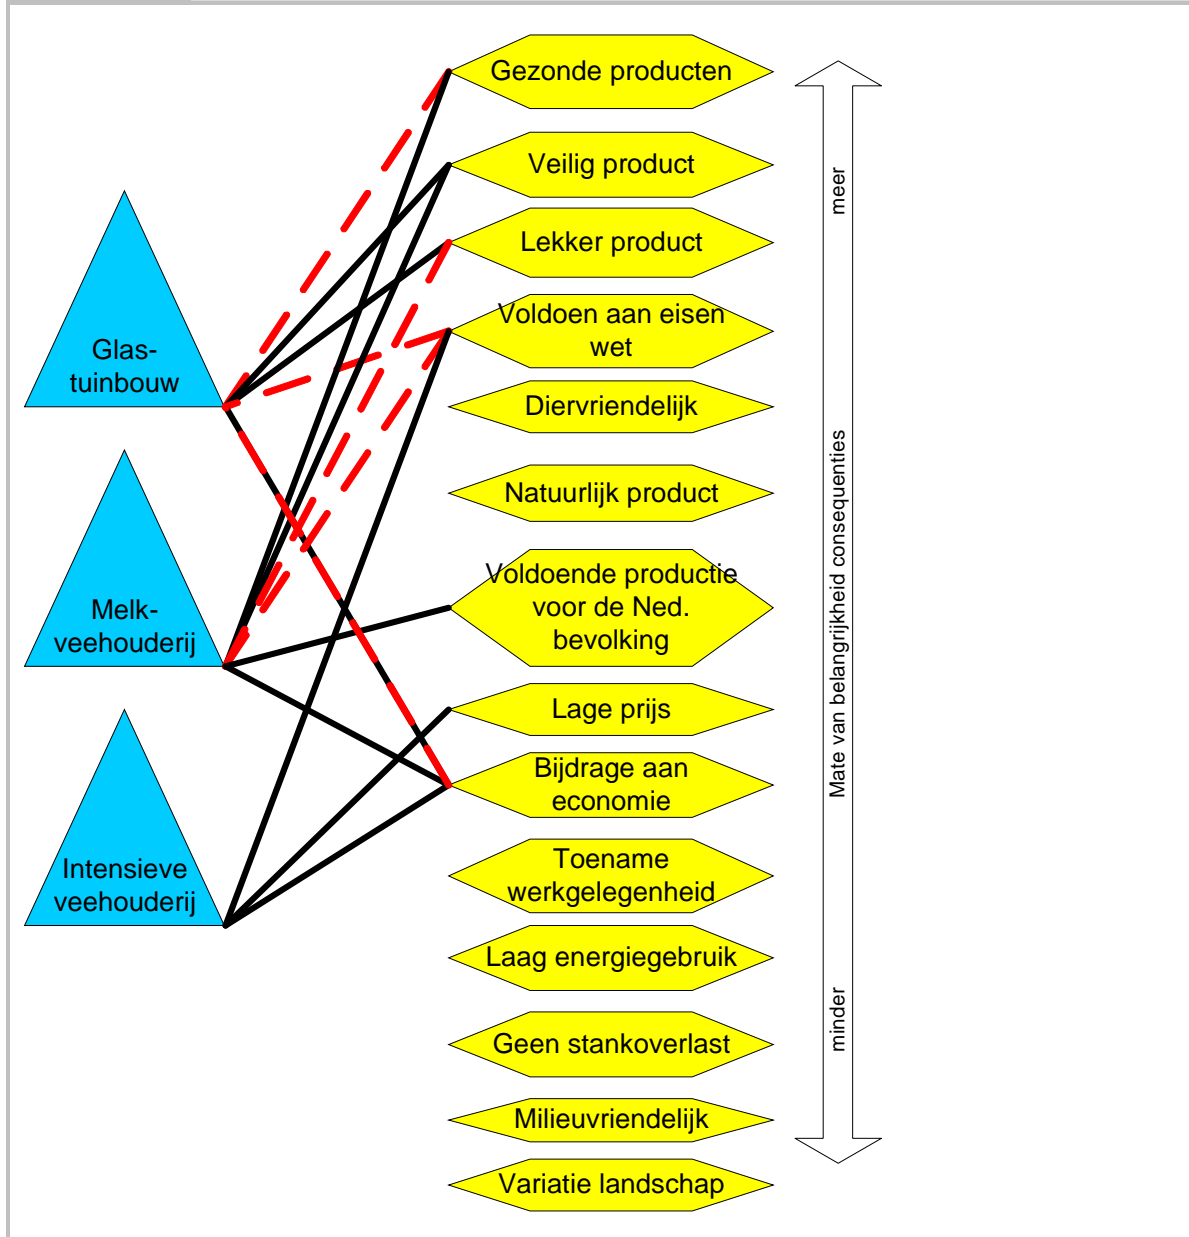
Glastuinbouw

Melkveehouderij

Intensieve veehouderij

Gezonde producten

Veilig product

Lekker product

Voldoen aan eisen wet

Diervriendelijk

Natuurlijk product

Voldoende productie voor de Ned. bevolking

Lage prijs

Bijdrage aan economie

Toename werkgelegenheid

Laag energiegebruik

Geen stankoverlast

Milieuvriendelijk

Variatie landschap

meer

Mate van belangrijkheid consequenties

minder